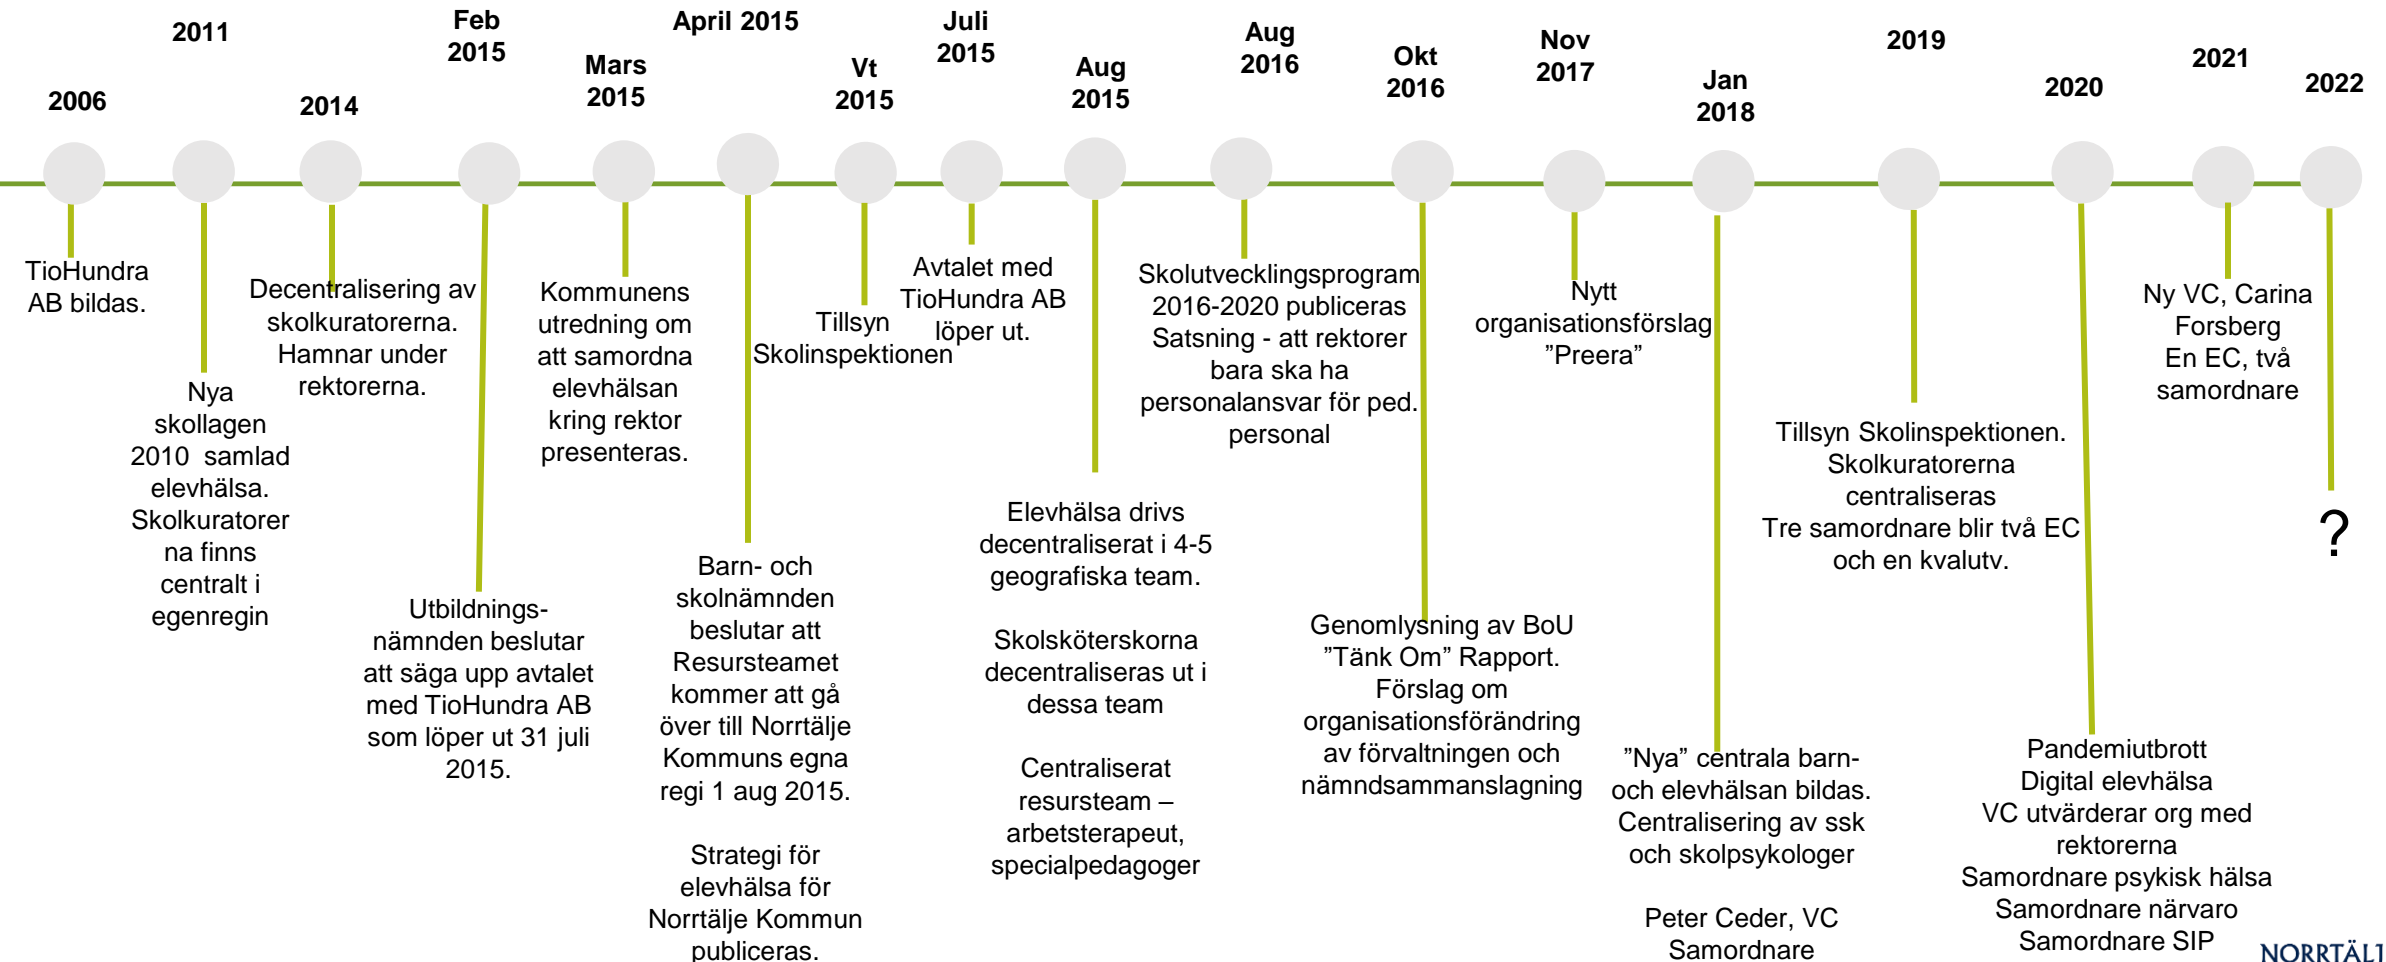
2006

TioHundra AB bildas.

2011

Nya skollagen 2010 samlad elevhälsa. Skolkuratorer na finns centralt i egenregin

2014

Decentralisering av skolkuratorerna. Hamnar under rektorerna.

Feb 2015

Utbildnings-nämnden beslutar att säga upp avtalet med TioHundra AB som löper ut 31 juli 2015.

Mars 2015

Kommunens utredning om att samordna elevhälsan kring rektor presenteras.

April 2015

Barn- och skolnämnden beslutar att Resursteamet kommer att gå över till Norrtälje Kommuns egna regi 1 aug 2015.

Strategi för elevhälsa för Norrtälje Kommun publiceras.

Vt 2015

Tillsyn Skolinspektionen

Juli 2015

Avtalet med TioHundra AB löper ut.

Aug 2015

Elevhälsa drivs decentraliserat i 4-5 geografiska team.

Skolsköterskorna decentraliseras ut i dessa team

Centraliserat resursteam – arbetsterapeut, specialpedagoger

Aug 2016

Skolutvecklingsprogram 2016-2020 publiceras Satsning - att rektorer bara ska ha personalansvar för ped. personal

Okt 2016

Genomlysning av BoU ”Tänk Om” Rapport. Förslag om organisationsförändring av förvaltningen och nämndsammanslagning

Nov 2017

Nytt organisationsförslag ”Preera”

Jan 2018

”Nya” centrala barn- och elevhälsan bildas. Centralisering av ssk och skolpsykologer

Peter Ceder, VC Samordnare

2019

Tillsyn Skolinspektionen. Skolkuratorerna centraliseras Tre samordnare blir två EC och en kvalutv.

2020

Pandemiutbrott Digital elevhälsa VC utvärderar org med rektorerna Samordnare psykisk hälsa Samordnare närvaro Samordnare SIP

2021

Ny VC, Carina Forsberg En EC, två samordnare

2022

?

NORRTÄL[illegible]